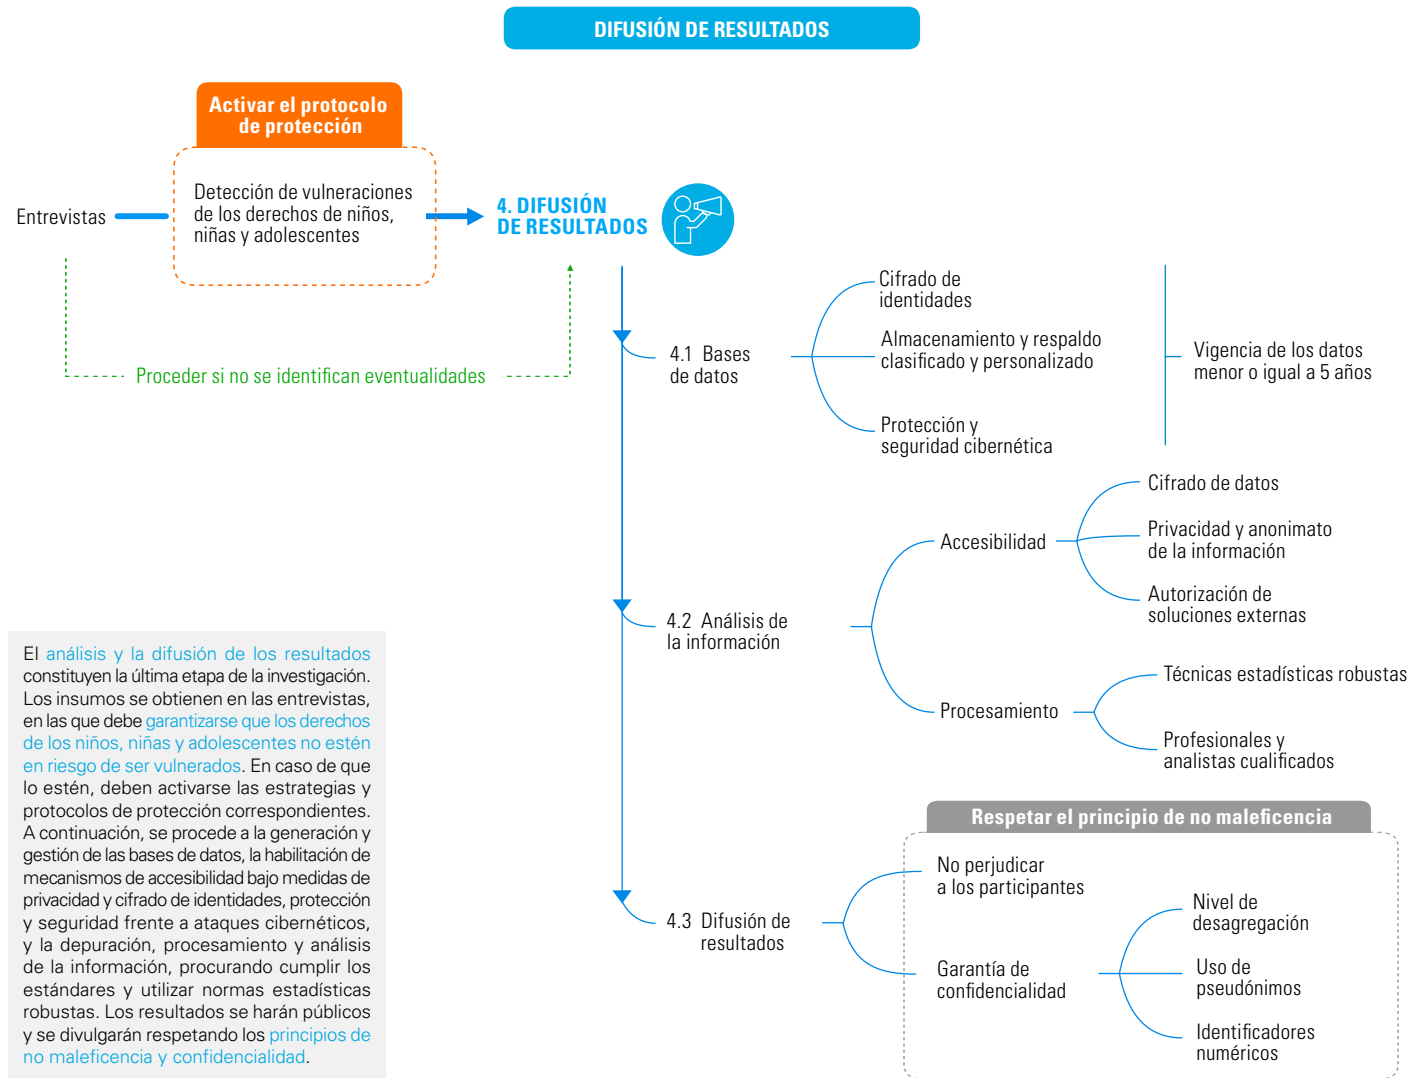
DIFUSIÓN DE RESULTADOS

Activar el protocolo de protección

Entrevistas

Detección de vulneraciones de los derechos de niños, niñas y adolescentes

4. DIFUSIÓN DE RESULTADOS

Proceder si no se identifican eventualidades

4.1 Bases de datos

Cifrado de identidades

Almacenamiento y respaldo clasificado y personalizado

Protección y seguridad cibernética

Vigencia de los datos menor o igual a 5 años

4.2 Análisis de la información

Accesibilidad

Cifrado de datos

Privacidad y anonimato de la información

Autorización de soluciones externas

Procesamiento

Técnicas estadísticas robustas

Profesionales y analistas cualificados

Respetar el principio de no maleficencia

4.3 Difusión de resultados

No perjudicar a los participantes

Garantía de confidencialidad

Nivel de desagregación

Uso de pseudónimos

Identificadores numéricos

El análisis y la difusión de los resultados constituyen la última etapa de la investigación. Los insumos se obtienen en las entrevistas, en las que debe garantizarse que los derechos de los niños, niñas y adolescentes no estén en riesgo de ser vulnerados. En caso de que lo estén, deben activarse las estrategias y protocolos de protección correspondientes. A continuación, se procede a la generación y gestión de las bases de datos, la habilitación de mecanismos de accesibilidad bajo medidas de privacidad y cifrado de identidades, protección y seguridad frente a ataques cibernéticos, y la depuración, procesamiento y análisis de la información, procurando cumplir los estándares y utilizar normas estadísticas robustas. Los resultados se harán públicos y se divulgarán respetando los principios de no maleficencia y confidencialidad.